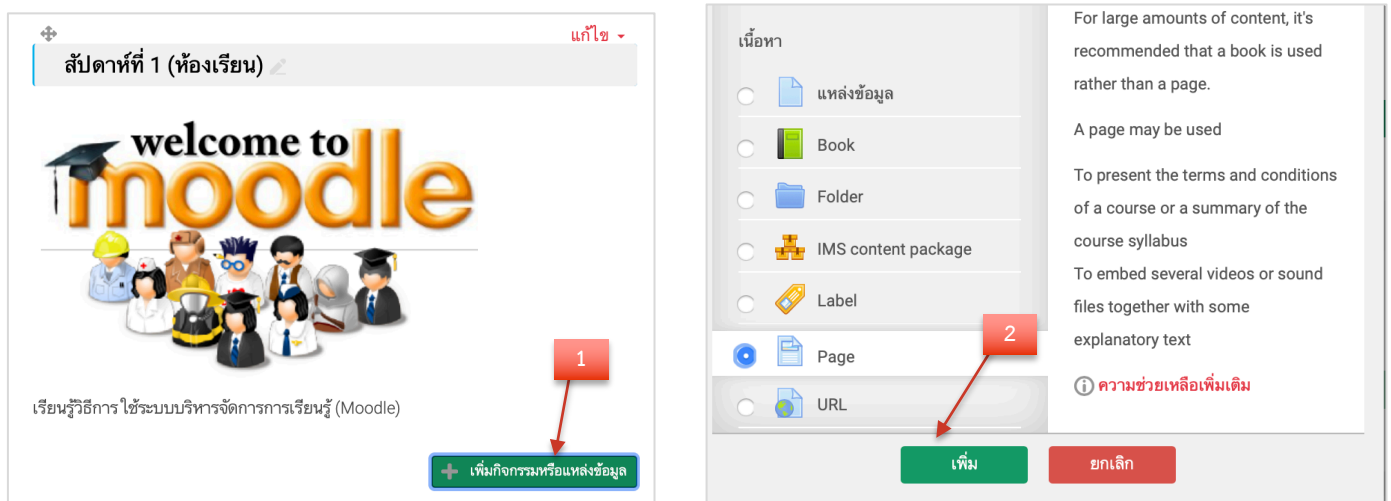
แก้ไข

สัปดาห์ที่ 1 (ห้องเรียน)

welcome to moodle

1

เรียนรู้วิธีการ ใช้ระบบบริหารจัดการการเรียนรู้ (Moodle)

เพิ่มกิจกรรมหรือแหล่งข้อมูล

เนื้อหา

แหล่งข้อมูล

Book

Folder

IMS content package

Label

Page

URL

For large amounts of content, it's recommended that a book is used rather than a page.

A page may be used

To present the terms and conditions of a course or a summary of the course syllabus

To embed several videos or sound files together with some explanatory text

ความช่วยเหลือเพิ่มเติม

2

เพิ่ม

ยกเลิก